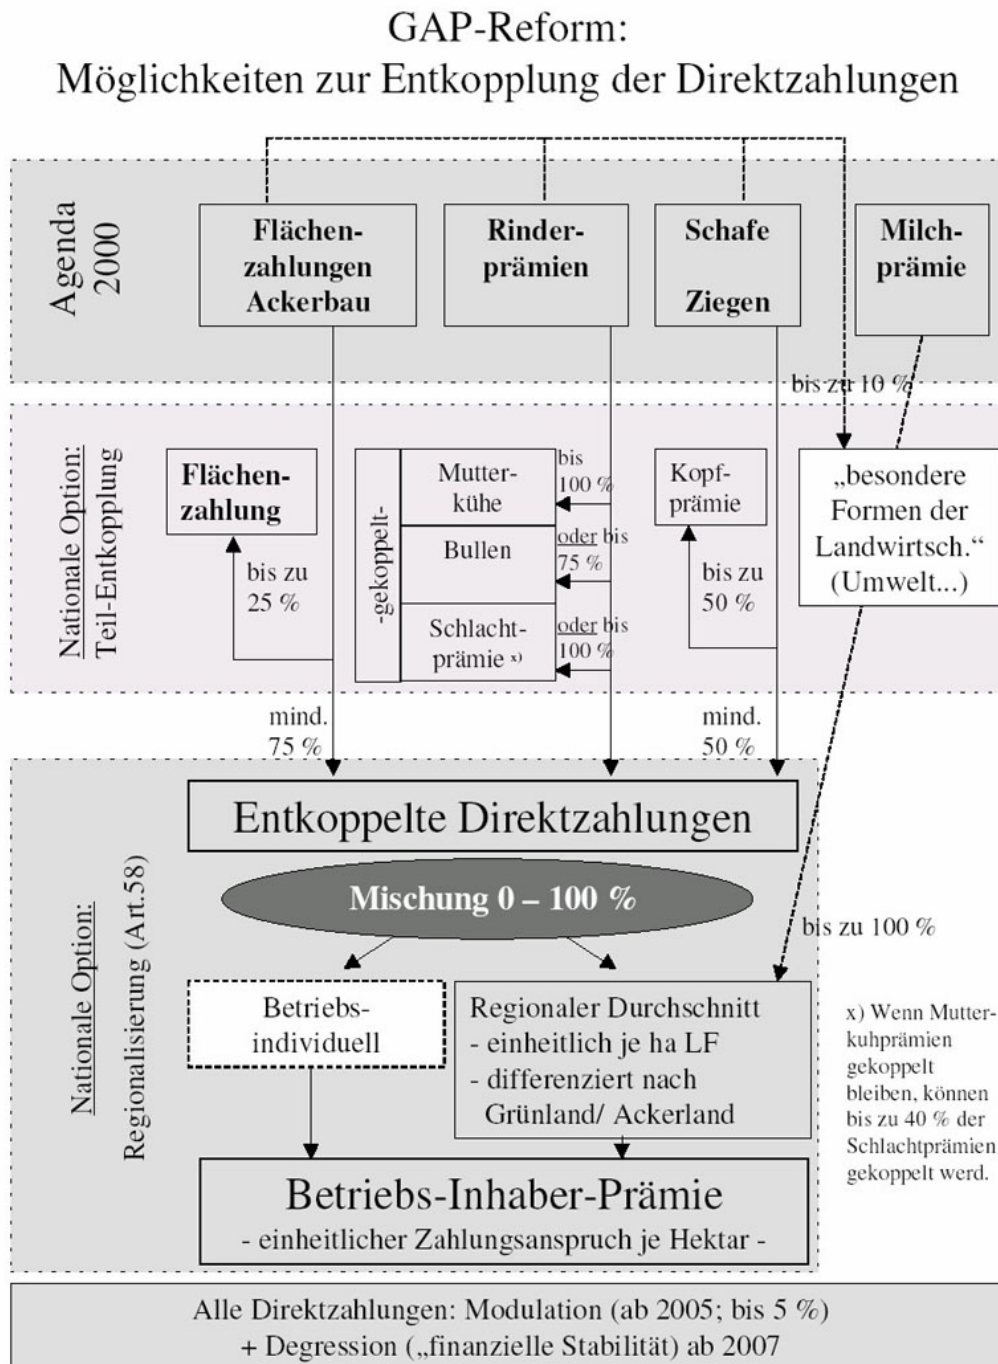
GAP-Reform:
Möglichkeiten zur Entkopplung der Direktzahlungen

Agenda 2000

Flächenzahlungen Ackerbau

Rinderprämien

Schafe Ziegen

Milchprämie

bis zu 10 %

Nationale Option: Teil-Entkopplung

Flächenzahlung

bis zu 25 %

-gekoppelt-

Mutterkühe

bis 100 %

Bullen

oder bis 75 %

Schlachtprämie x)

oder bis 100 %

Kopfprämie

bis zu 50 %

„besondere Formen der Landwirtsch.“ (Umwelt...)

mind. 75 %

mind. 50 %

Nationale Option: Regionalisierung (Art.58)

Entkoppelte Direktzahlungen

Mischung 0 – 100 %

bis zu 100 %

Betriebsindividuell

Regionaler Durchschnitt
- einheitlich je ha LF
- differenziert nach Grünland/ Ackerland

x) Wenn Mutterkuhprämien gekoppelt bleiben, können bis zu 40 % der Schlachtprämien gekoppelt werd.

Betriebs-Inhaber-Prämie
- einheitlicher Zahlungsanspruch je Hektar -

Alle Direktzahlungen: Modulation (ab 2005; bis 5 %)
+ Degression („finanzielle Stabilität) ab 2007